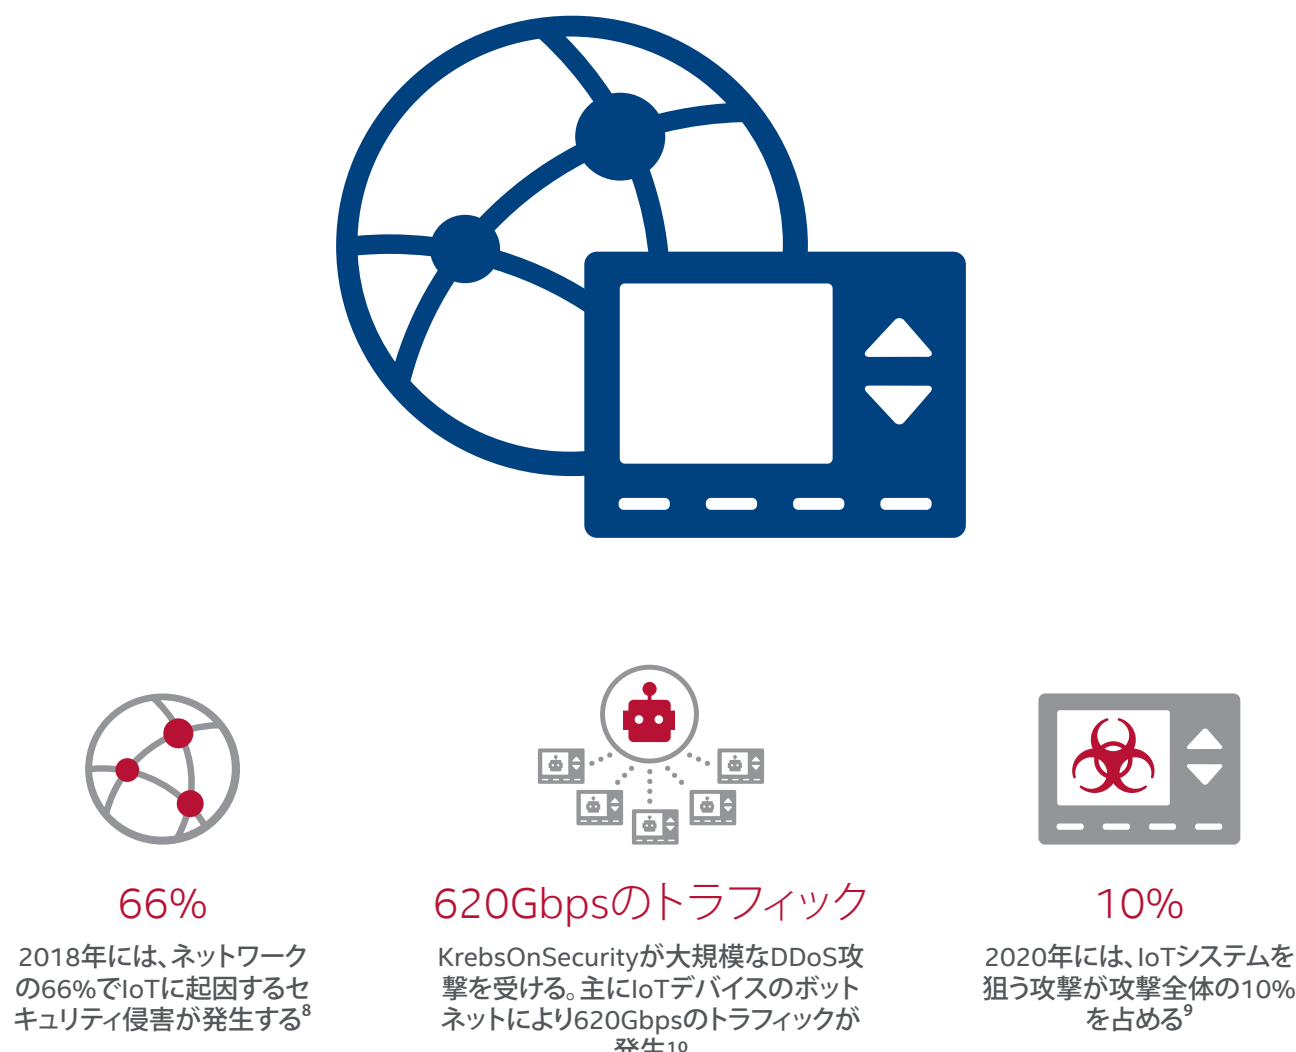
66%

2018年には、ネットワークの66%でIoTに起因するセキュリティ侵害が発生する$^8$

620Gbpsのトラフィック

KrebsOnSecurityが大規模なDDoS攻撃を受ける。主にIoTデバイスのボットネットにより620Gbpsのトラフィックが発生$^{10}$

10%

2020年には、IoTシステムを狙う攻撃が攻撃全体の10%を占める$^9$